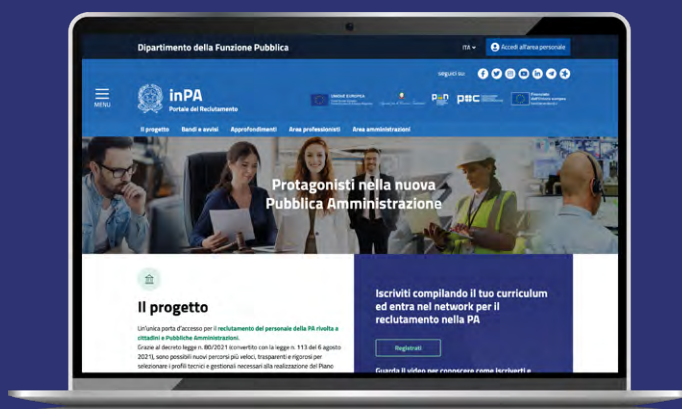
Dipartimento della Funzione Pubblica

ITA

Accedi all'area personale

seguici su:

MENU

inPA
Portale del Reclutamento

Il progetto Bandi e avvisi Approfondimenti Area professionisti Area amministrazioni

Protagonisti nella nuova Pubblica Amministrazione

Il progetto

Un'unica porta d'accesso per il reclutamento del personale della PA rivolta a cittadini e Pubbliche Amministrazioni.
Grazie al decreto legge n. 80/2021 (convertito con la legge n. 113 del 6 agosto 2021), sono possibili nuovi percorsi più veloci, trasparenti e rigorosi per selezionare i profili tecnici e gestionali necessari alla realizzazione del Piano

Iscriviti compilando il tuo curriculum ed entra nel network per il reclutamento nella PA

Registrati

Guarda il video per conoscere come iscriverti e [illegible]